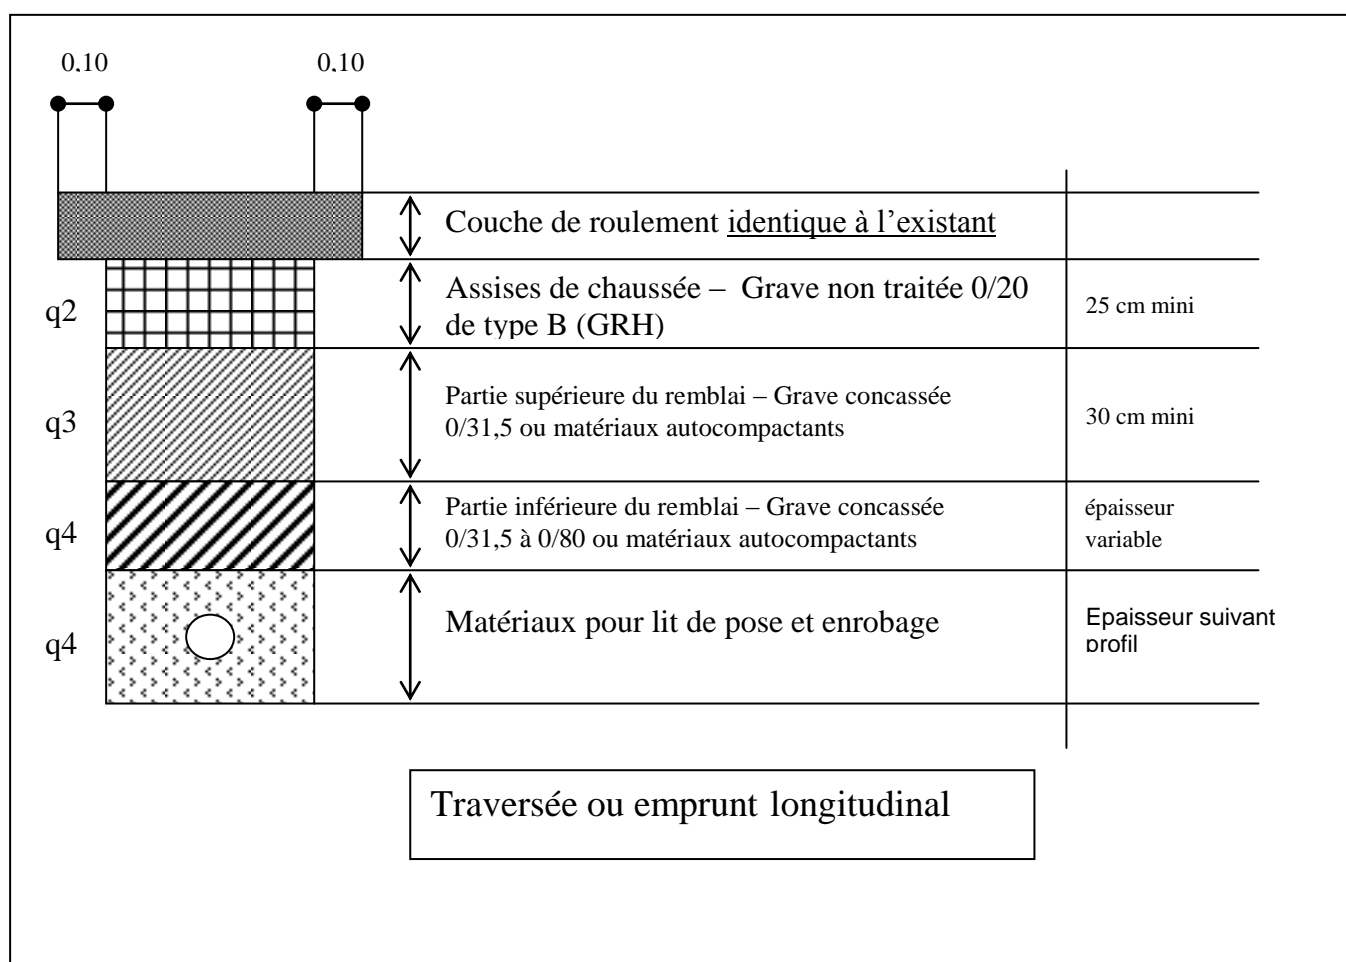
0,10

0,10

Couche de roulement identique à l’existant

q2

Assises de chaussée – Grave non traitée 0/20 de type B (GRH)

25 cm mini

q3

Partie supérieure du remblai – Grave concassée 0/31,5 ou matériaux autocompactants

30 cm mini

q4

Partie inférieure du remblai – Grave concassée 0/31,5 à 0/80 ou matériaux autocompactants

épaisseur variable

q4

Matériaux pour lit de pose et enrobage

Epaisseur suivant profil

Traversée ou emprunt longitudinal